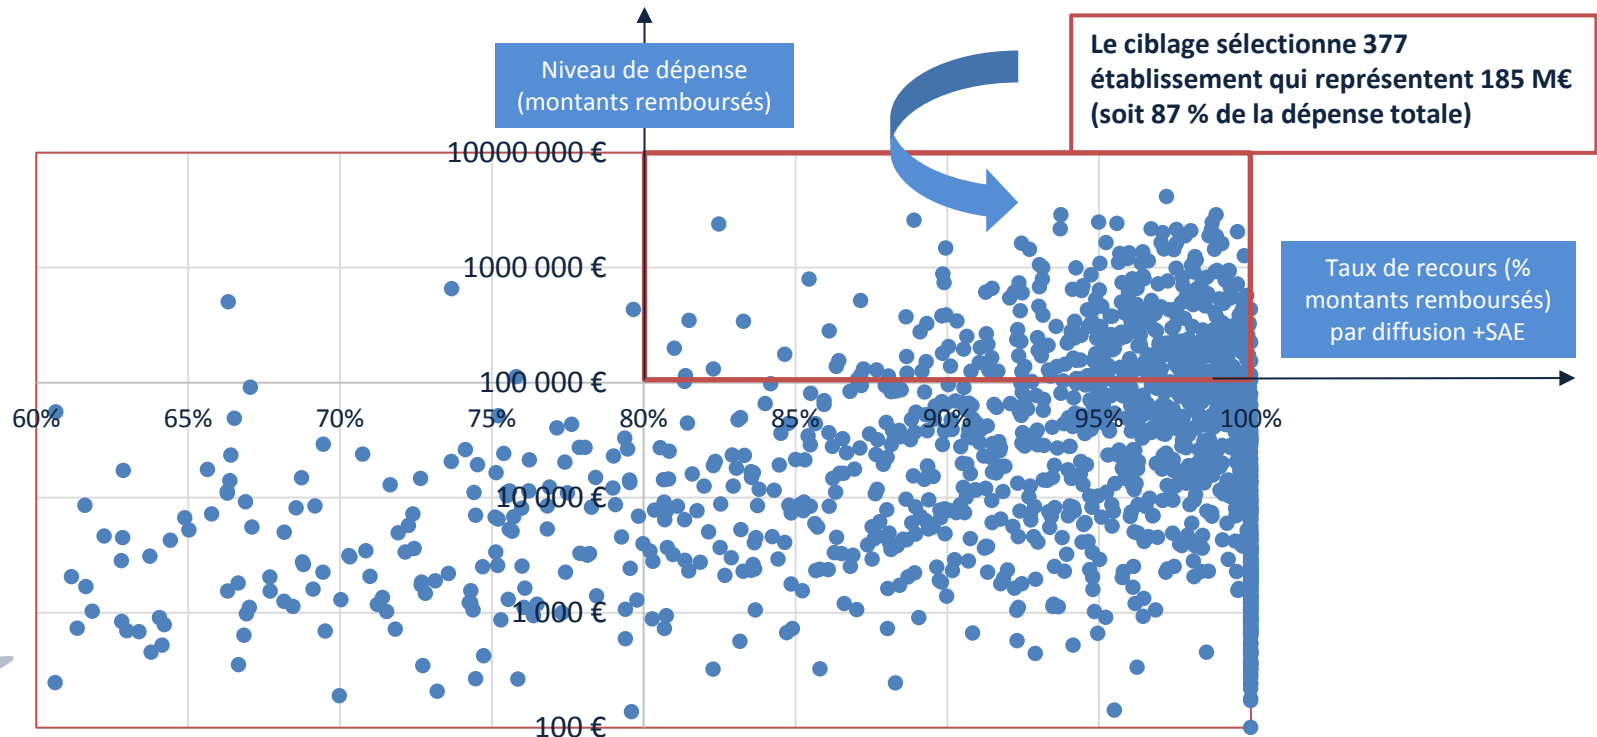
Niveau de dépense (montants remboursés)

Le ciblage sélectionne 377 établissement qui représentent 185 M€ (soit 87 % de la dépense totale)

10000 000 €

1000 000 €

100 000 €

10 000 €

1 000 €

100 €

Taux de recours (% montants remboursés) par diffusion +SAE

60%
65%
70%
75%
80%
85%
90%
95%
100%